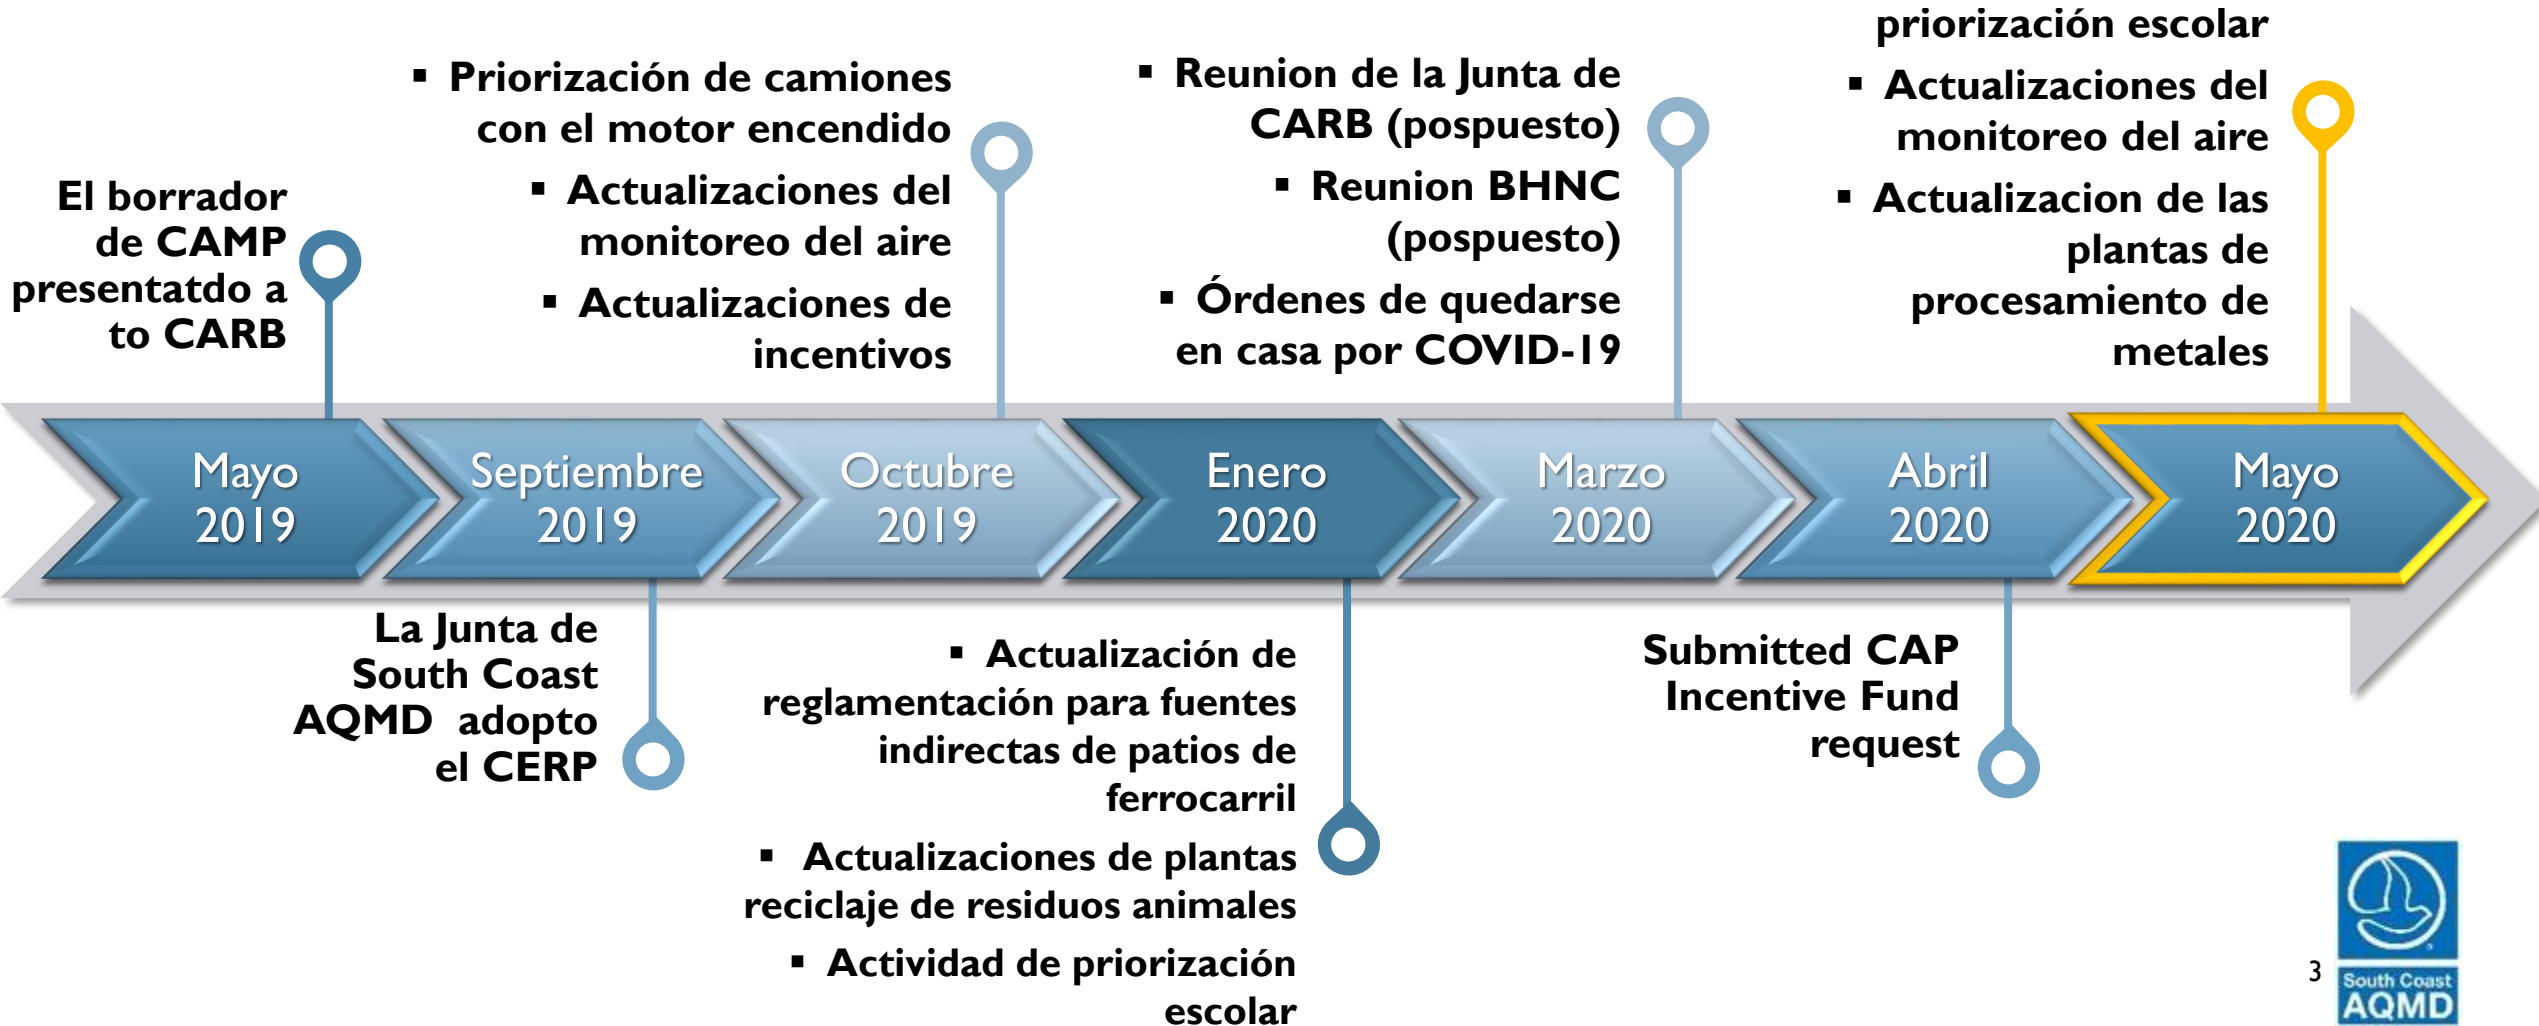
El borrador de CAMP presentatdo a to CARB

▪ Priorización de camiones con el motor encendido
▪ Actualizaciones del monitoreo del aire
▪ Actualizaciones de incentivos

▪ Reunion de la Junta de CARB (pospuesto)
▪ Reunion BHNC (pospuesto)
▪ Órdenes de quedarse en casa por COVID-19

priorización escolar
▪ Actualizaciones del monitoreo del aire
▪ Actualizacion de las plantas de procesamiento de metales

Mayo 2019

Septiembre 2019

Octubre 2019

Enero 2020

Marzo 2020

Abril 2020

Mayo 2020

La Junta de South Coast AQMD adopto el CERP

▪ Actualización de reglamentación para fuentes indirectas de patios de ferrocarril
▪ Actualizaciones de plantas reciclaje de residuos animales
▪ Actividad de priorización escolar

Submitted CAP Incentive Fund request

3

South Coast AQMD